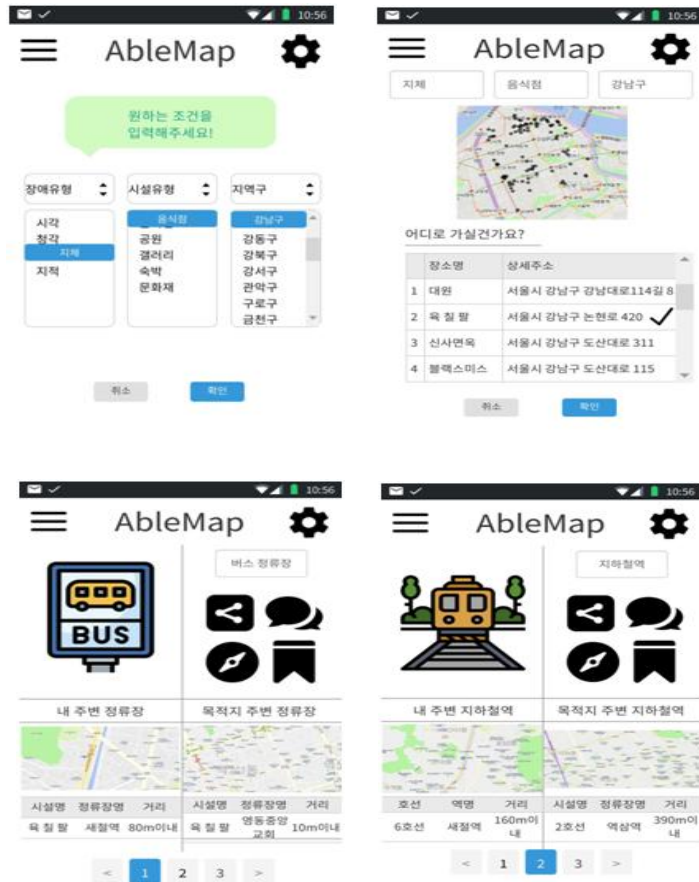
10:56

AbleMap

원하는 조건을 입력해주세요!

장애유형
시설유형
지역구

시각
청각
지체
지적

음식점
공원
갤러리
숙박
문화재

강남구
강동구
강북구
강서구
관악구
구로구
금천구

취소
확인

10:56

AbleMap

지체
음식점
강남구

어디로 가실건가요?

| | 장소명 | 상세주소 |
|---|---|---|
| 1 | 대원 | 서울시 강남구 강남대로114길 8 |
| 2 | 육 칠 팔 | 서울시 강남구 논현로 420 ✓ |
| 3 | 신사면옥 | 서울시 강남구 도산대로 311 |
| 4 | 블랙스미스 | 서울시 강남구 도산대로 115 |

취소
확인

10:56

AbleMap

BUS

버스 정류장

내 주변 정류장
목적지 주변 정류장

| 시설명 | 정류장명 | 거리 |
|---|---|---|
| 육 칠 팔 | 새절역 | 80m이내 |

| 시설명 | 정류장명 | 거리 |
|---|---|---|
| 육 칠 팔 | 영동중앙교회 | 10m이내 |

< 1 2 3 >

10:56

AbleMap

지하철역

내 주변 지하철역
목적지 주변 지하철역

| 호선 | 역명 | 거리 |
|---|---|---|
| 6호선 | 새절역 | 160m이내 |

| 시설명 | 정류장명 | 거리 |
|---|---|---|
| 2호선 | 역삼역 | 390m이내 |

< 1 2 3 >